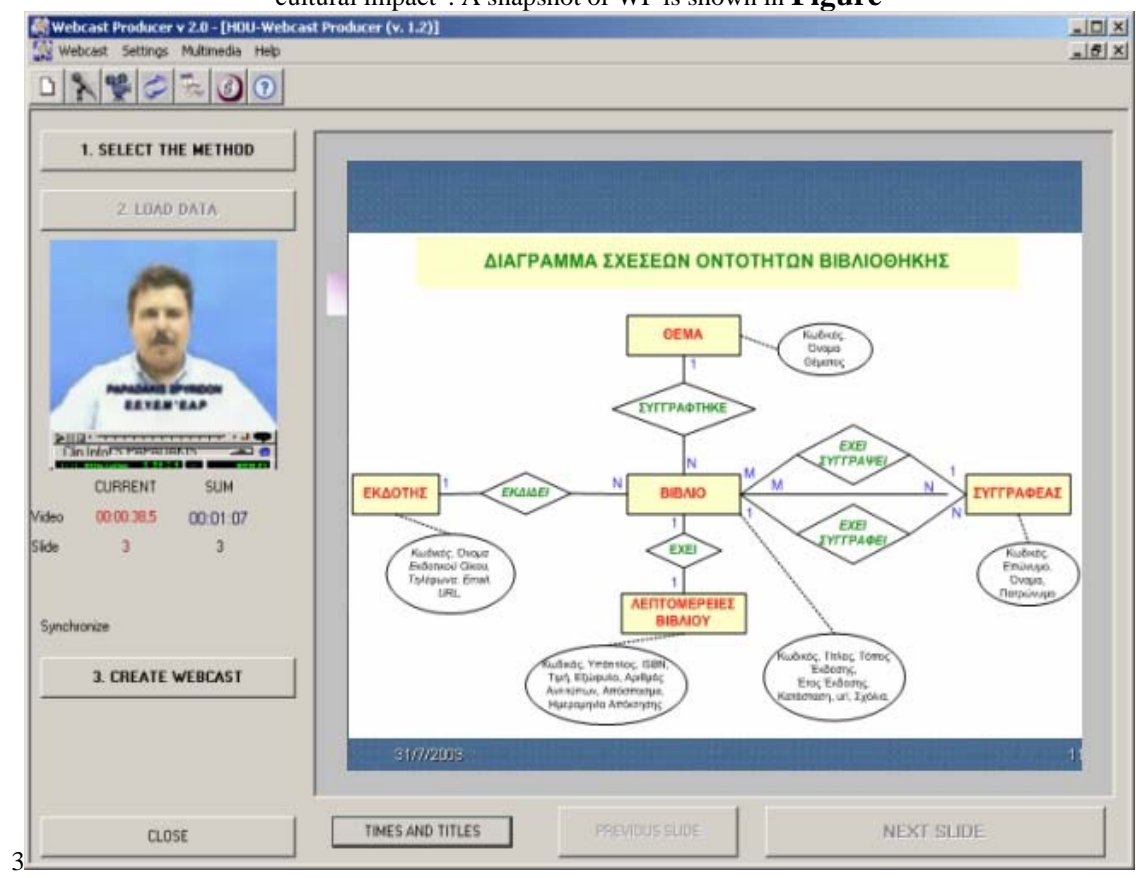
cultural impact". A snapshot of WP is shown in **Figure**

Webcast Producer v 2.0 - [HOU-Webcast Producer (v. 1.2)]
Webcast Settings Multimedia Help

1. SELECT THE METHOD

2. LOAD DATA

PAPADAKIS SPYRIDON
E.E.Y.E.M. EAP

Clip Info: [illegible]

CURRENT SUM
Video 00:00:38.5 00:01:07
Slide 3 3

Synchronize

3. CREATE WEBCAST

ΔΙΑΓΡΑΜΜΑ ΣΧΕΣΕΩΝ ΟΝΤΟΤΗΤΩΝ ΒΙΒΛΙΟΘΗΚΗΣ

ΘΕΜΑ

Κωδικός, Όνομα Θέματος

1

ΣΥΓΓΡΑΦΤΗΚΕ

N

ΕΚΔΟΤΗΣ 1 ΕΚΔΙΔΕΙ N ΒΙΒΛΙΟ M M ΕΧΕΙ ΣΥΓΓΡΑΨΕΙ 1 N N ΣΥΓΓΡΑΦΕΑΣ

ΕΧΕΙ ΣΥΓΓΡΑΦΕΙ

1 1

ΕΧΕΙ

1

ΛΕΠΤΟΜΕΡΕΙΕΣ ΒΙΒΛΙΟΥ

Κωδικός, Όνομα Εκδοτικού Οίκου, Τηλέφωνα, Email, URL

Κωδικός, Επώνυμο, Όνομα, Πατρώνυμο

Κωδικός, Υπεύθυνος, ISBN, Τιμή, Εξώφυλλο, Αριθμός Αντιτύπων, Απόσπασμα, Ημερομηνία Απόκτησης

Κωδικός, Τίτλος, Τόπος Έκδοσης, Έτος Έκδοσης, Κατάσταση, url, Σχόλια

31/7/2003 1

3

CLOSE

TIMES AND TITLES

PREVIOUS SLIDE

NEXT SLIDE